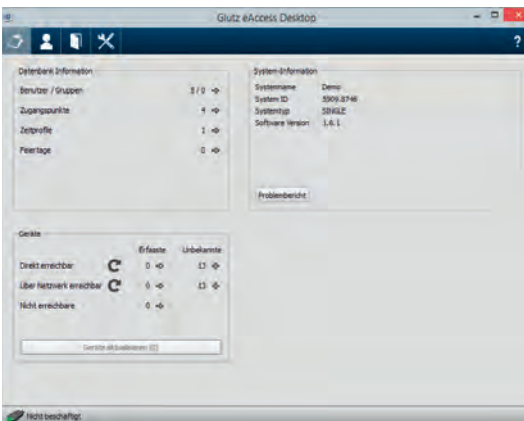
Glutz eAccess Desktop

?

Datenbank Information

Benutzer / Gruppen 3 / 0

Zugangspunkte 4

Zeitprofile 1

Feiertage 0

System Information

Systemname Demo
System ID 5909.8748
Systemtyp SINGLE
Software Version 1.6.1

Problembericht

Geräte

Erfasste Unbekannte

Direkt erreichbar 0 13

Über Netzwerk erreichbar 0 13

Nicht erreichbare 0

Geräte aktualisieren (0)

Nicht beschäftigt